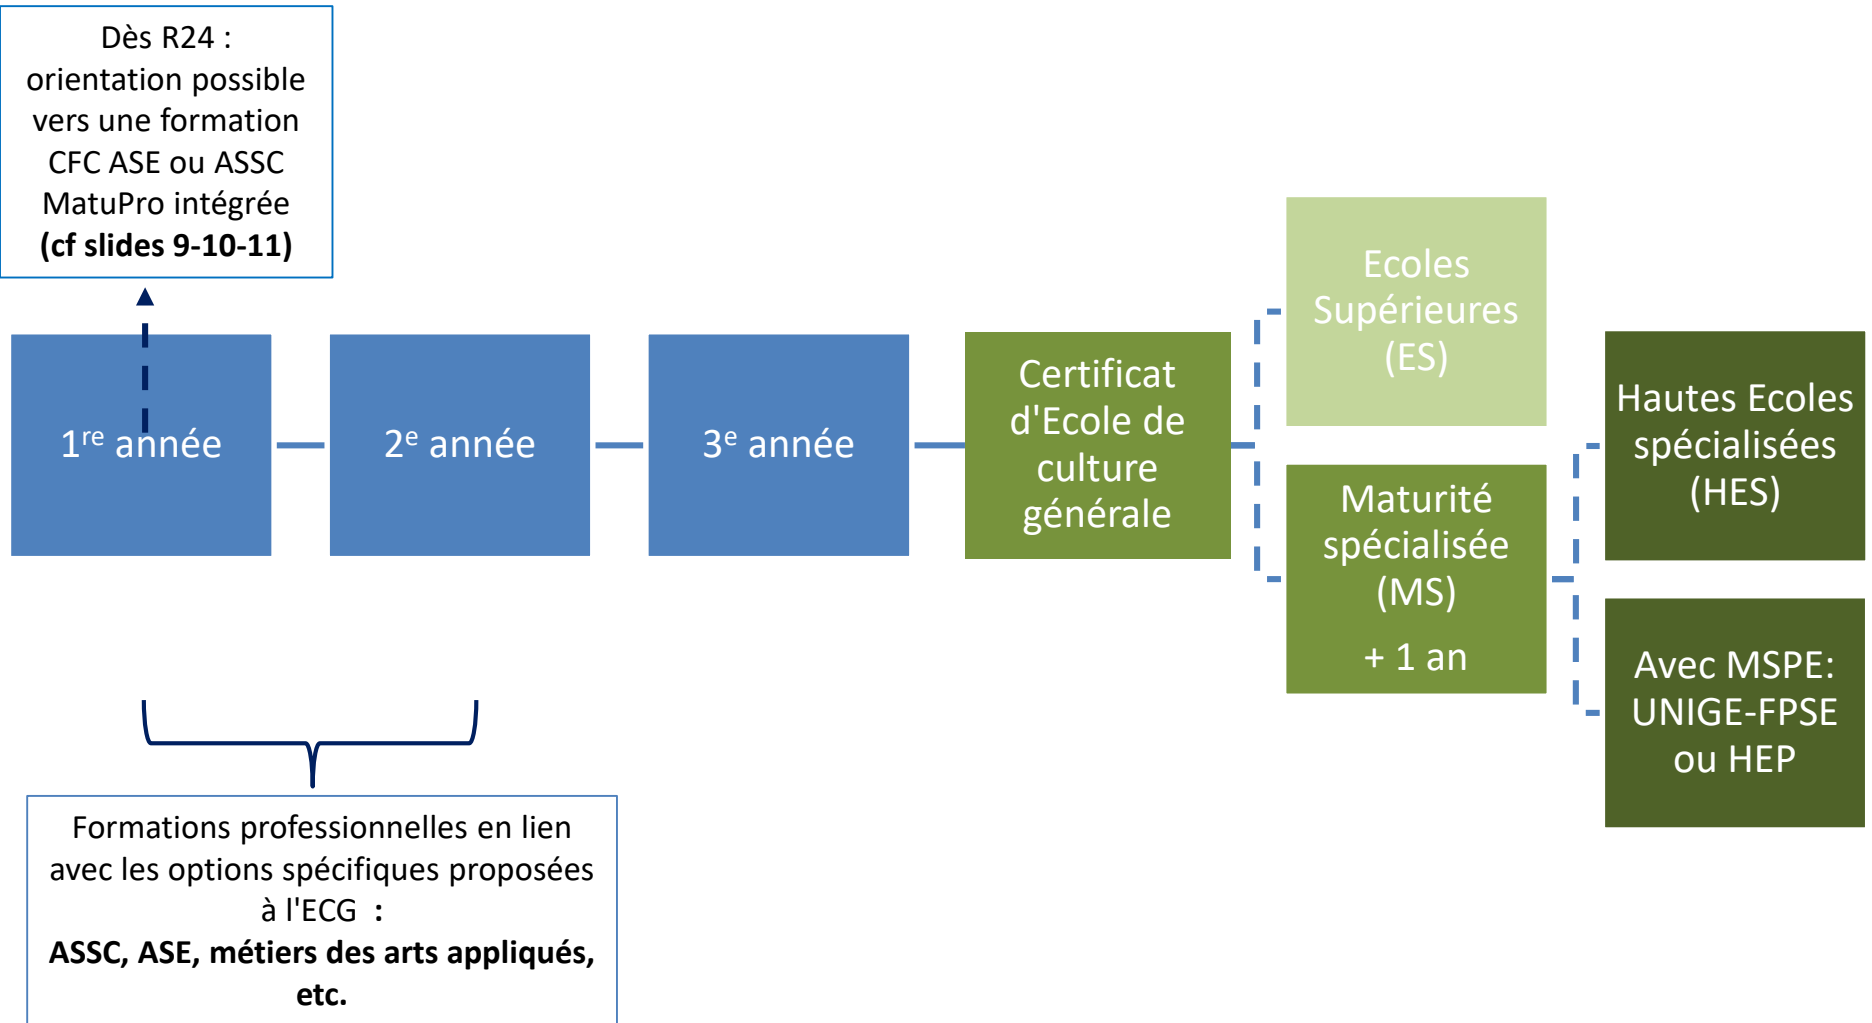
Dès R24 : orientation possible vers une formation CFC ASE ou ASSC MatuPro intégrée **(cf slides 9-10-11)**

1$^{re}$ année

2$^{e}$ année

3$^{e}$ année

Certificat d'Ecole de culture générale

Ecoles Supérieures (ES)

Maturité spécialisée (MS)

+ 1 an

Hautes Ecoles spécialisées (HES)

Avec MSPE: UNIGE-FPSE ou HEP

Formations professionnelles en lien avec les options spécifiques proposées à l'ECG :
**ASSC, ASE, métiers des arts appliqués, etc.**